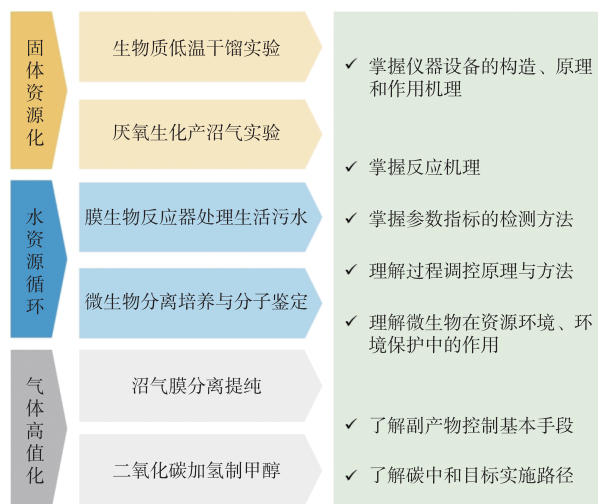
固体资源化

生物质低温干馏实验

厌氧生化产沼气实验

水资源循环

膜生物反应器处理生活污水

微生物分离培养与分子鉴定

气体高值化

沼气膜分离提纯

二氧化碳加氢制甲醇

✓ 掌握仪器设备的构造、原理和作用机理

✓ 掌握反应机理

✓ 掌握参数指标的检测方法

✓ 理解过程调控原理与方法

✓ 理解微生物在资源环境、环境保护中的作用

✓ 了解副产物控制基本手段

✓ 了解碳中和目标实施路径